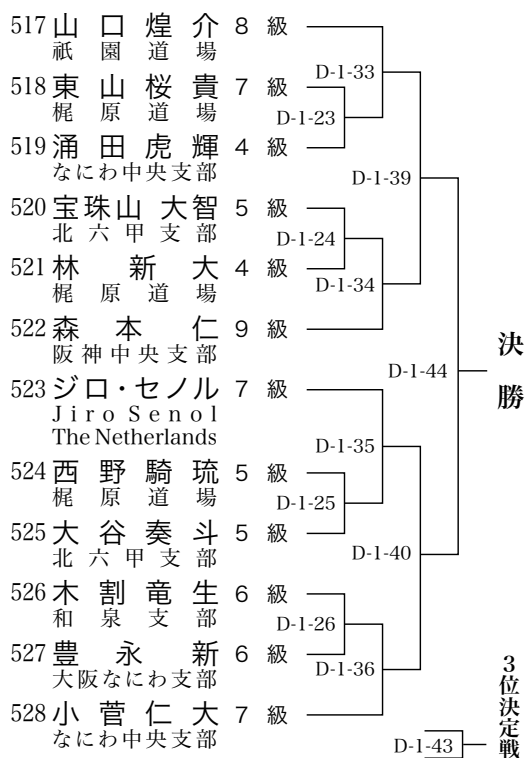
517 山口煌介 8級
祇園道場
518 東山桜貴 7級
梶原道場
519 涌田虎輝 4級
なにわ中央支部
520 宝珠山大智 5級
北六甲支部
521 林新大 4級
梶原道場
522 森本仁 9級
阪神中央支部
523 ジロ・セノル 7級
Jiro Senol
The Netherlands
524 西野騎琉 5級
梶原道場
525 大谷奏斗 5級
北六甲支部
526 木割竜生 6級
和泉支部
527 豊永新 6級
大阪なにわ支部
528 小菅仁大 7級
なにわ中央支部

D-1-33
D-1-23
D-1-39
D-1-24
D-1-34
D-1-44
D-1-35
D-1-25
D-1-40
D-1-26
D-1-36
D-1-43

決勝

3位決定戦